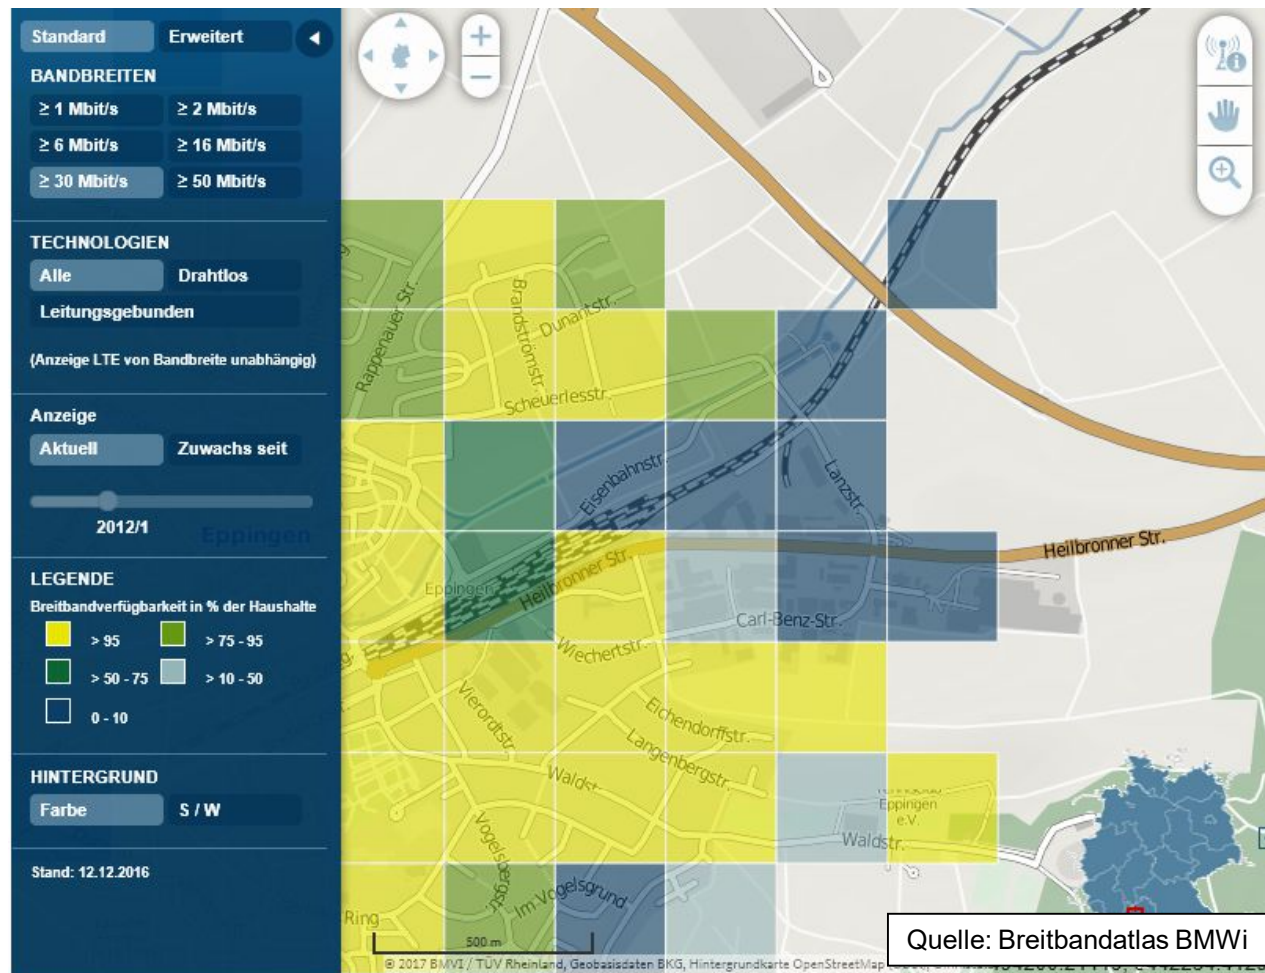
Standard Erweitert

BANDBREITEN

≥ 1 Mbit/s ≥ 2 Mbit/s

≥ 6 Mbit/s ≥ 16 Mbit/s

≥ 30 Mbit/s ≥ 50 Mbit/s

TECHNOLOGIEN

Alle Drahtlos

Leitungsgebunden

(Anzeige LTE von Bandbreite unabhängig)

Anzeige

Aktuell Zuwachs seit

2012/1

LEGENDE

Breitbandverfügbarkeit in % der Haushalte

> 95 > 75 - 95

> 50 - 75 > 10 - 50

0 - 10

HINTERGRUND

Farbe S / W

Stand: 12.12.2016

Rappenauer Str.
Brandströmstr.
Dunantstr.
Scheuerlesstr.
Eisenbahnstr.
Lanzstr.
Heilbronner Str.
Eppingen
Heilbronner Str.
Carl-Benz-Str.
Wiechertstr.
Vierordtstr.
Eichendorffstr.
Langenbergstr.
Waldstr.
Eppingen e.V.
Waldstr.
Vogelsbergstr.
Im Vogelsgrund
Ring

500 m

© 2017 BMVI / TÜV Rheinland, Geobasisdaten BKG, Hintergrundkarte OpenStreetMap

Quelle: Breitbandatlas BMWi